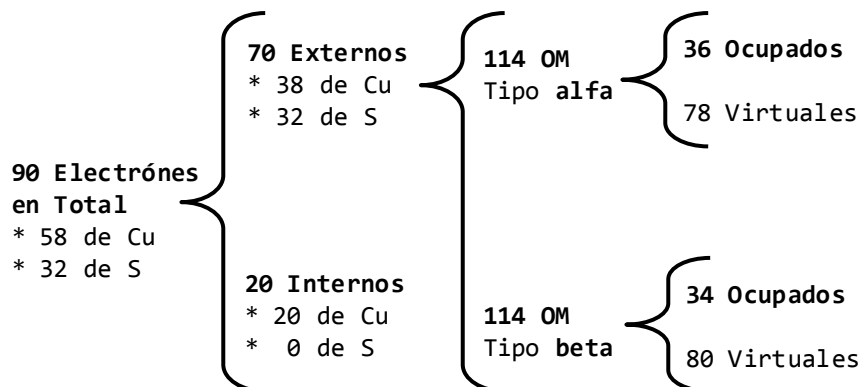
**90 Electrónes en Total**
\* 58 de Cu
\* 32 de S

**70 Externos**
\* 38 de Cu
\* 32 de S

**20 Internos**
\* 20 de Cu
\* 0 de S

**114 OM**
Tipo **alfa**

**114 OM**
Tipo **beta**

**36 Ocupados**

78 Virtuales

**34 Ocupados**

80 Virtuales